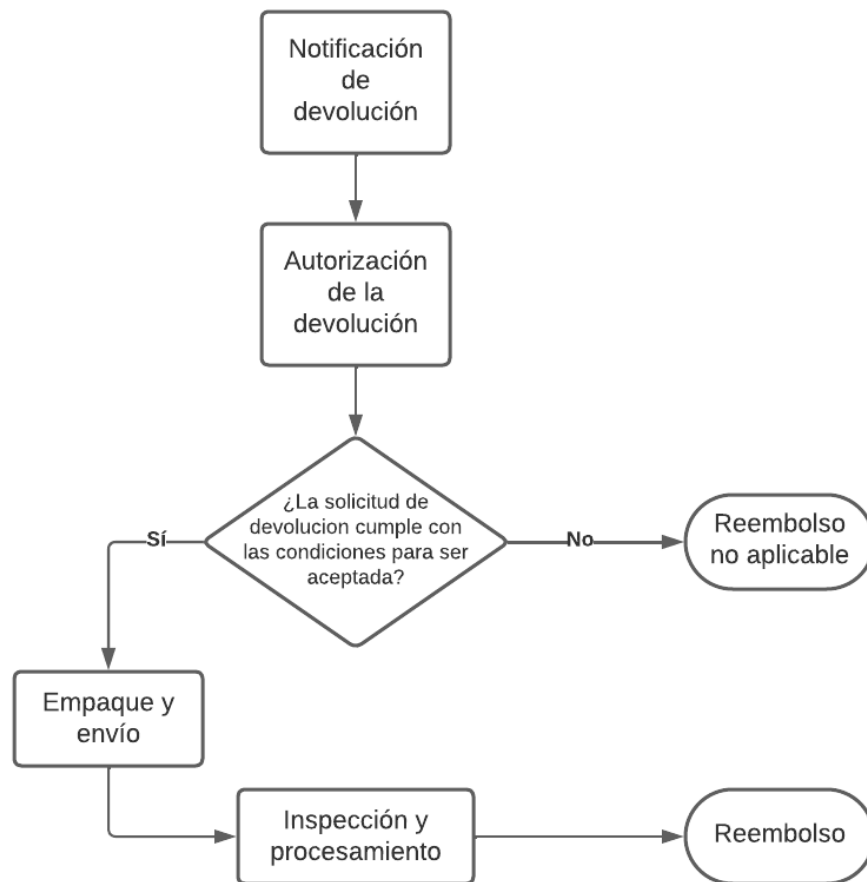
Notificación de devolución

Autorización de la devolución

¿La solicitud de devolucion cumple con las condiciones para ser aceptada?

Sí

No

Reembolso no aplicable

Empaque y envío

Inspección y procesamiento

Reembolso